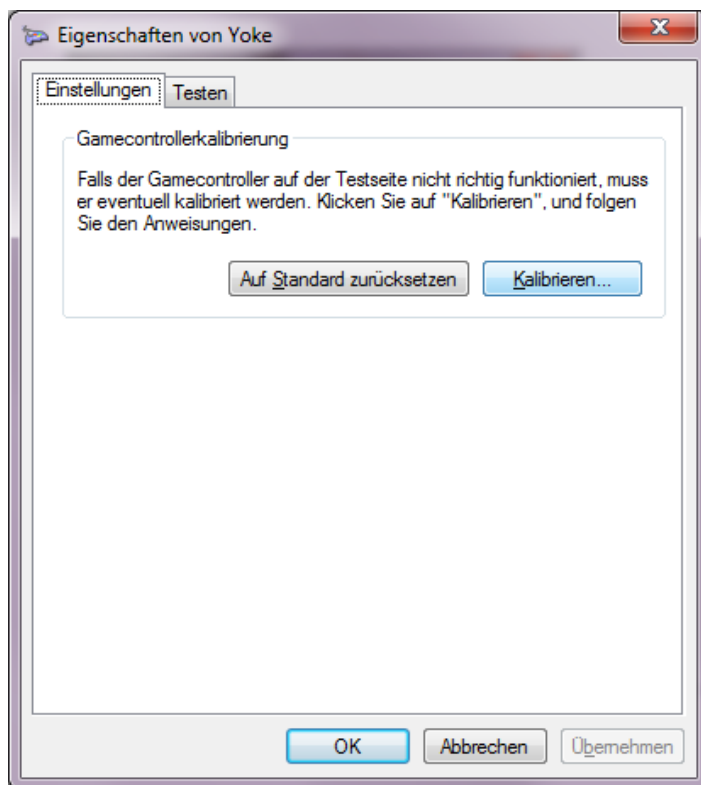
Eigenschaften von Yoke

Einstellungen
Testen

Gamecontrollerkalibrierung

Falls der Gamecontroller auf der Testseite nicht richtig funktioniert, muss er eventuell kalibriert werden. Klicken Sie auf "Kalibrieren", und folgen Sie den Anweisungen.

Auf Standard zurücksetzen
Kalibrieren...

OK
Abbrechen
Übernehmen